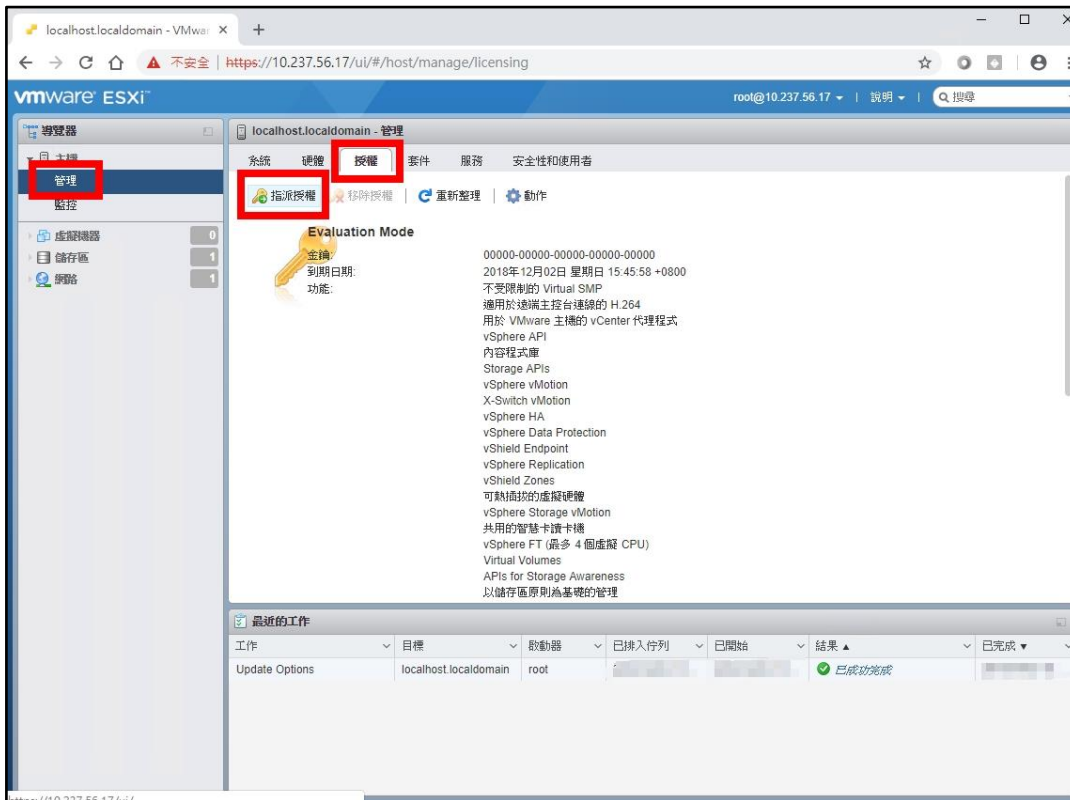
localhost.localdomain - VMwa ×
+
不安全 | https://10.237.56.17/ui/#/host/manage/licensing
vmware ESXi
root@10.237.56.17 ▾ | 說明 ▾ | Q 搜尋
導覽器
主機
管理
監控
虛擬機器 0
儲存區 1
網路 1
localhost.localdomain - 管理
系統 硬體 授權 套件 服務 安全性和使用者
指派授權 移除授權 | 重新整理 | 動作

Evaluation Mode

| | |
|---|---|
| 金鑰: | 00000-00000-00000-00000-00000 |
| 到期日期: | 2018年12月02日 星期日 15:45:58 +0800 |
| 功能: | 不受限制的 Virtual SMP |
| | 適用於遠端主控台連線的 H.264 |
| | 用於 VMware 主機的 vCenter 代理程式 |
| | vSphere API |
| | 內容程式庫 |
| | Storage APIs |
| | vSphere vMotion |
| | X-Switch vMotion |
| | vSphere HA |
| | vSphere Data Protection |
| | vShield Endpoint |
| | vSphere Replication |
| | vShield Zones |
| | 可熱插拔的虛擬硬體 |
| | vSphere Storage vMotion |
| | 共用的智慧卡讀卡機 |
| | vSphere FT (最多 4 個虛擬 CPU) |
| | Virtual Volumes |
| | APIs for Storage Awareness |
| | 以儲存區原則為基礎的管理 |

最近的工作

| 工作 | 目標 | 啟動器 | 已排入佇列 | 已開始 | 結果 ▲ | 已完成 ▾ |
|---|---|---|---|---|---|---|
| Update Options | localhost.localdomain | root | | | 已成功完成 | |

https://10.237.56.17/ui/